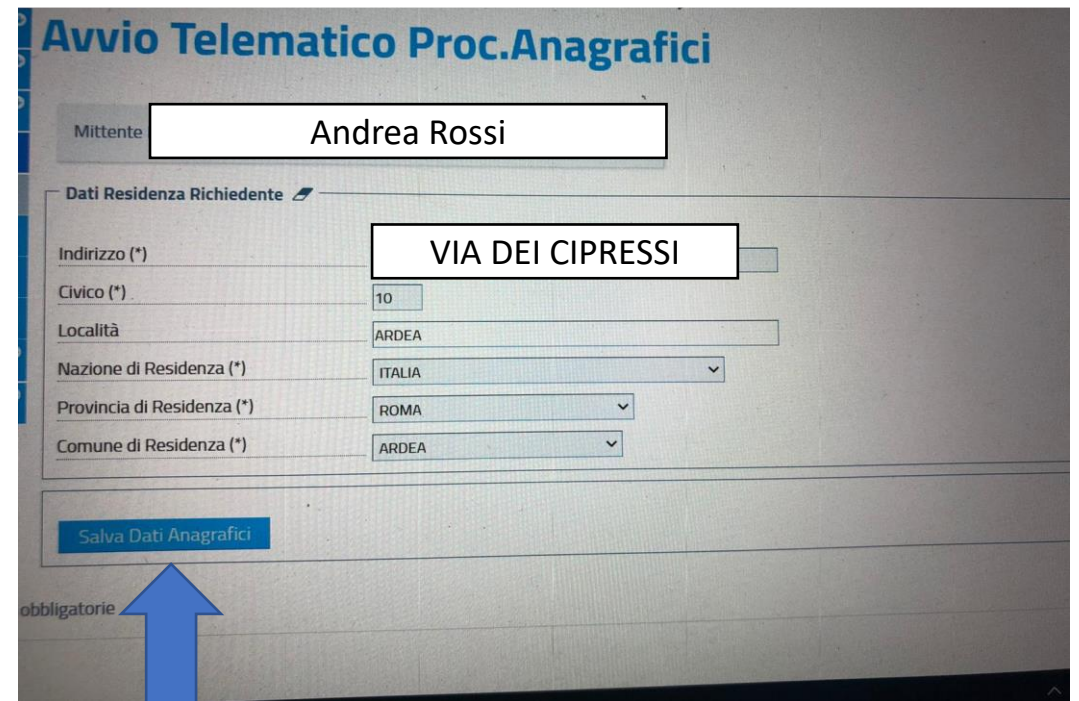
Avvio Telematico Proc.Anagrafici

Mittente Andrea Rossi

Dati Residenza Richiedente

Indirizzo (*) VIA DEI CIPRESSI

Civico (*) 10

Località ARDEA

Nazione di Residenza (*) ITALIA

Provincia di Residenza (*) ROMA

Comune di Residenza (*) ARDEA

Salva Dati Anagrafici

obbligatorie